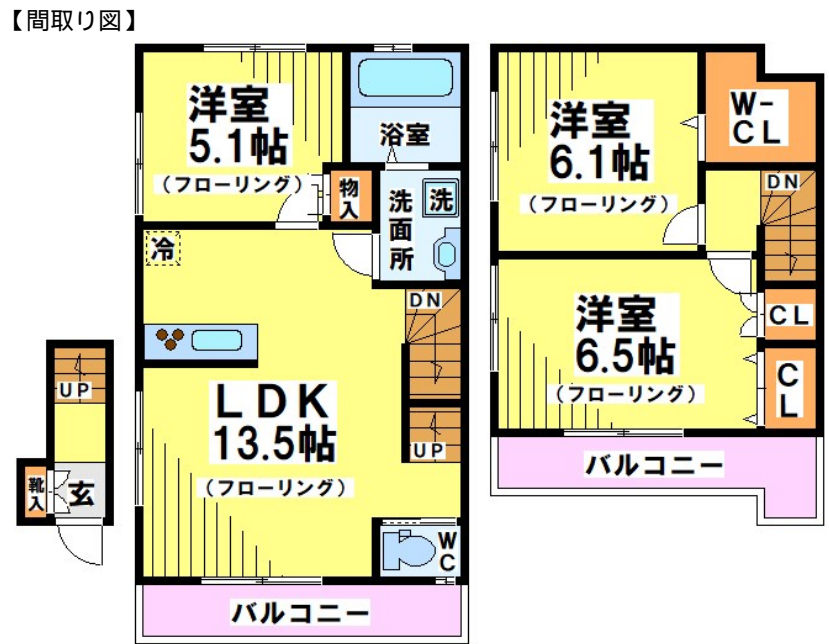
【間取り図】

洋室
5.1帖
(フローリング)

浴室

物入

洗面所

洗

冷

LDK
13.5帖
(フローリング)

DN

UP

WC

バルコニー

UP

靴入

玄

洋室
6.1帖
(フローリング)

W-CL

DN

洋室
6.5帖
(フローリング)

CL

CL

バルコニー